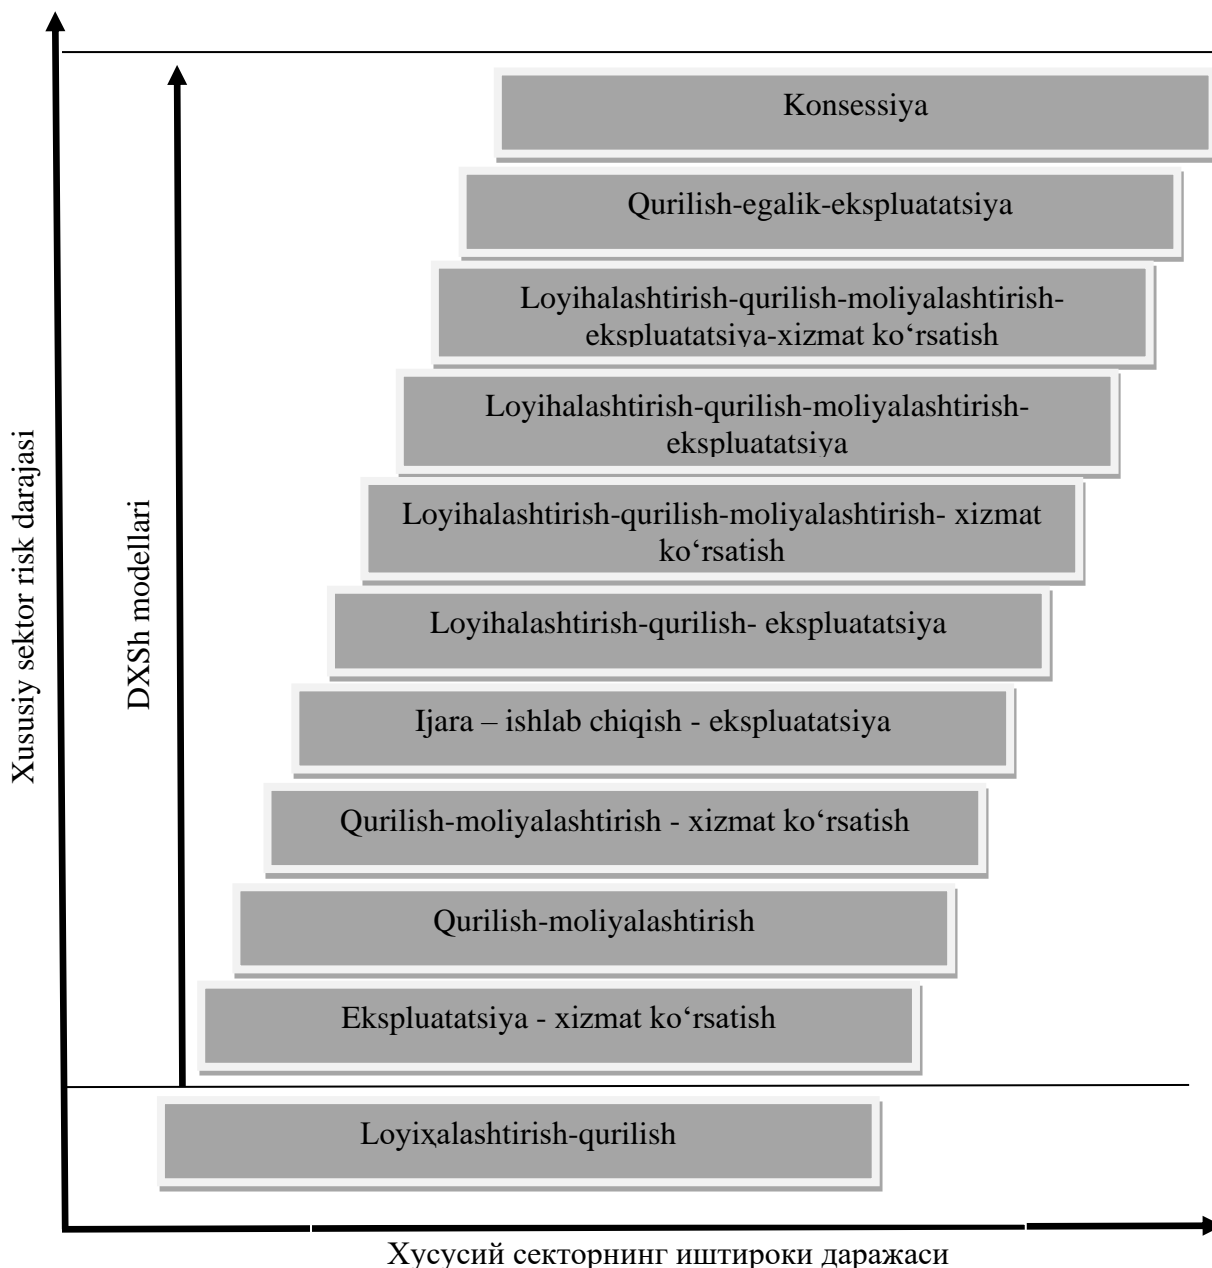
Xususiy sektor risk darajasi

DXSh modellari

Konsessiya

Qurilish-egalik-ekspluatatsiya

Loyihalashtirish-qurilish-moliyalashtirish-ekspluatatsiya-xizmat ko'rsatish

Loyihalashtirish-qurilish-moliyalashtirish-ekspluatatsiya

Loyihalashtirish-qurilish-moliyalashtirish- xizmat ko'rsatish

Loyihalashtirish-qurilish- ekspluatatsiya

Ijara – ishlab chiqish - ekspluatatsiya

Qurilish-moliyalashtirish - xizmat ko'rsatish

Qurilish-moliyalashtirish

Ekspluatatsiya - xizmat ko'rsatish

Loyixalashtirish-qurilish

Хусусий секторнинг иштироки даражаси